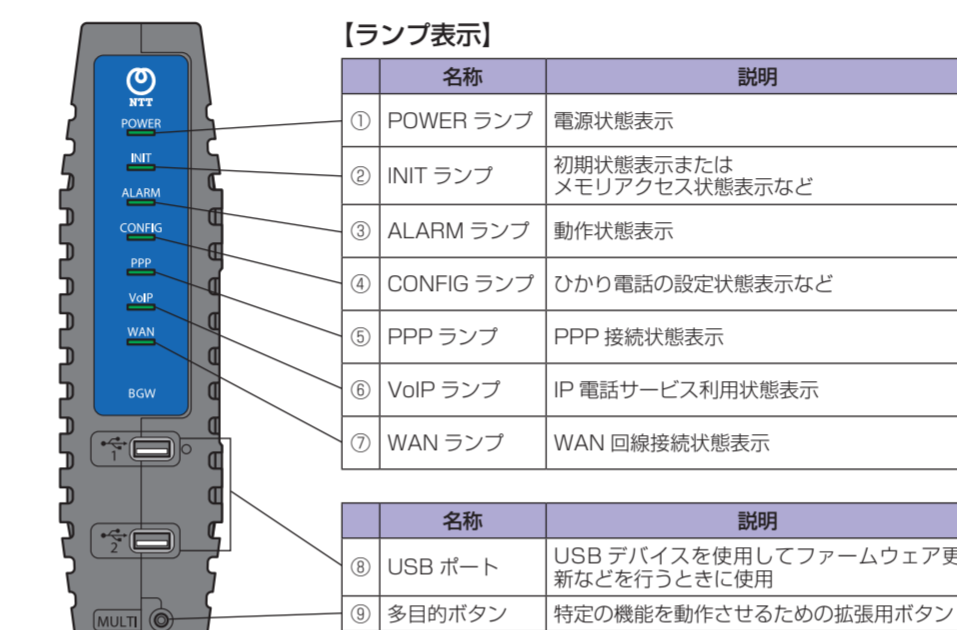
NTT
POWER
INIT
ALARM
CONFIG
PPP
VoIP
WAN
BGW
1
2
MULTI

【ランプ表示】

| | 名称 | 説明 |
|---|---|---|
| ① | POWER ランプ | 電源状態表示 |
| ② | INIT ランプ | 初期状態表示または メモリアクセス状態表示など |
| ③ | ALARM ランプ | 動作状態表示 |
| ④ | CONFIG ランプ | ひかり電話の設定状態表示など |
| ⑤ | PPP ランプ | PPP 接続状態表示 |
| ⑥ | VoIP ランプ | IP 電話サービス利用状態表示 |
| ⑦ | WAN ランプ | WAN 回線接続状態表示 |

| | 名称 | 説明 |
|---|---|---|
| ⑧ | USB ポート | USB デバイスを使用してファームウェア更新などを行うときに使用 |
| ⑨ | 多目的ボタン | 特定の機能を動作させるための拡張用ボタン |